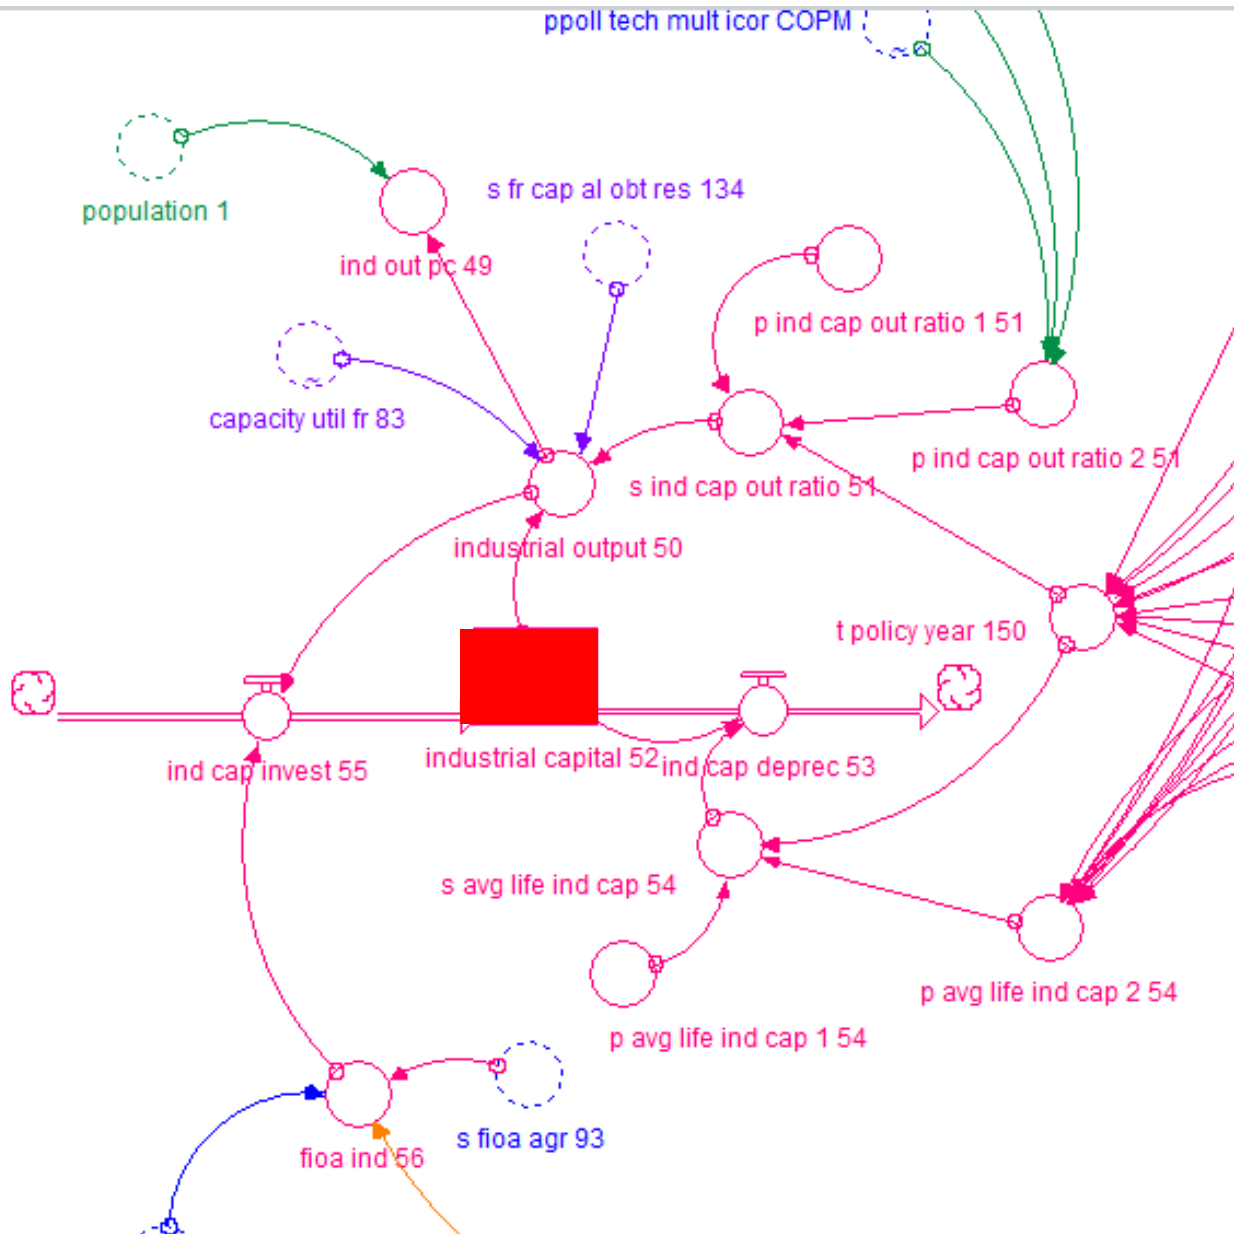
ppoll tech mult icor COPM

population 1

ind out pc 49

s fr cap al obt res 134

p ind cap out ratio 1 51

capacity util fr 83

p ind cap out ratio 2 51

s ind cap out ratio 51

industrial output 50

t policy year 150

ind cap invest 55

industrial capital 52

ind cap deprec 53

s avg life ind cap 54

p avg life ind cap 2 54

p avg life ind cap 1 54

s fioa agr 93

fioa ind 56